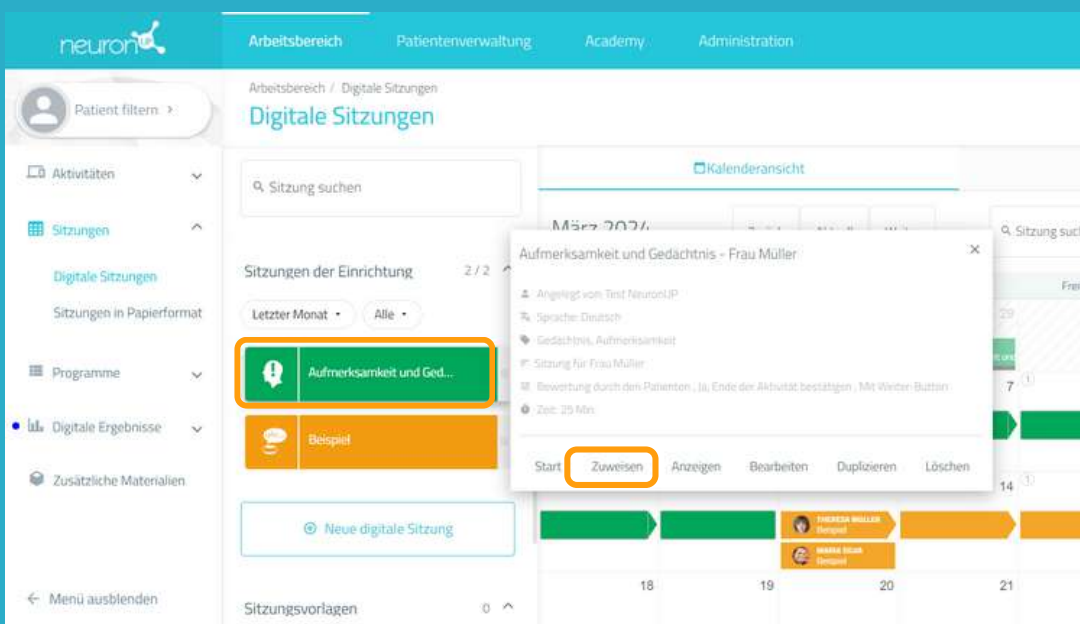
neuronUP

Arbeitsbereich Patientenverwaltung Academy Administration

Patient filtern ›

Aktivitäten

Sitzungen

Digitale Sitzungen

Sitzungen in Papierformat

Programme

Digitale Ergebnisse

Zusätzliche Materialien

Menü ausblenden

Arbeitsbereich / Digitale Sitzungen

Digitale Sitzungen

Sitzung suchen

Sitzungen der Einrichtung 2 / 2

Letzter Monat Alle

Aufmerksamkeit und Ged...

Beispiel

Neue digitale Sitzung

Sitzungsvorlagen 0

Kalenderansicht

März 2024

Sitzung such

Aufmerksamkeit und Gedächtnis - Frau Müller

Angelegt von: Test NeuronUP

Sprache: Deutsch

Gedächtnis, Aufmerksamkeit

Sitzung für Frau Müller

Bewertung durch den Patienten , Ja, Ende der Aktivität bestätigen , Mit Weiter-Button

Zeit: 25 Min

Start Zuweisen Anzeigen Bearbeiten Duplizieren Löschen

29

7

14

THERESA MÜLLER
Beispiel

MARIA SILVA
Beispiel

18 19 20 21